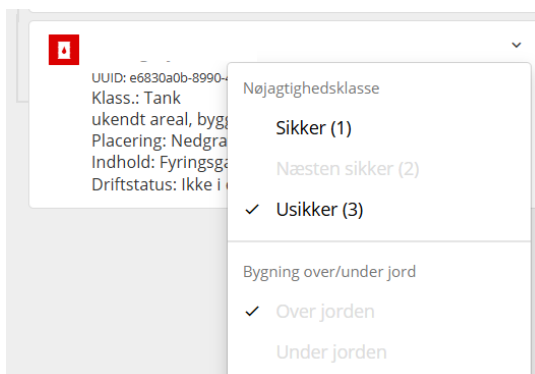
UUID: e6830a0b-8990-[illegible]
Klass.: Tank
ukendt areal, bygg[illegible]
Placering: Nedgra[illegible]
Indhold: Fyringsga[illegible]
Driftstatus: Ikke i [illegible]

Nøjagtighedsklasse
Sikker (1)
Næsten sikker (2)
✓ Usikker (3)

Bygning over/under jord
✓ Over jorden
Under jorden